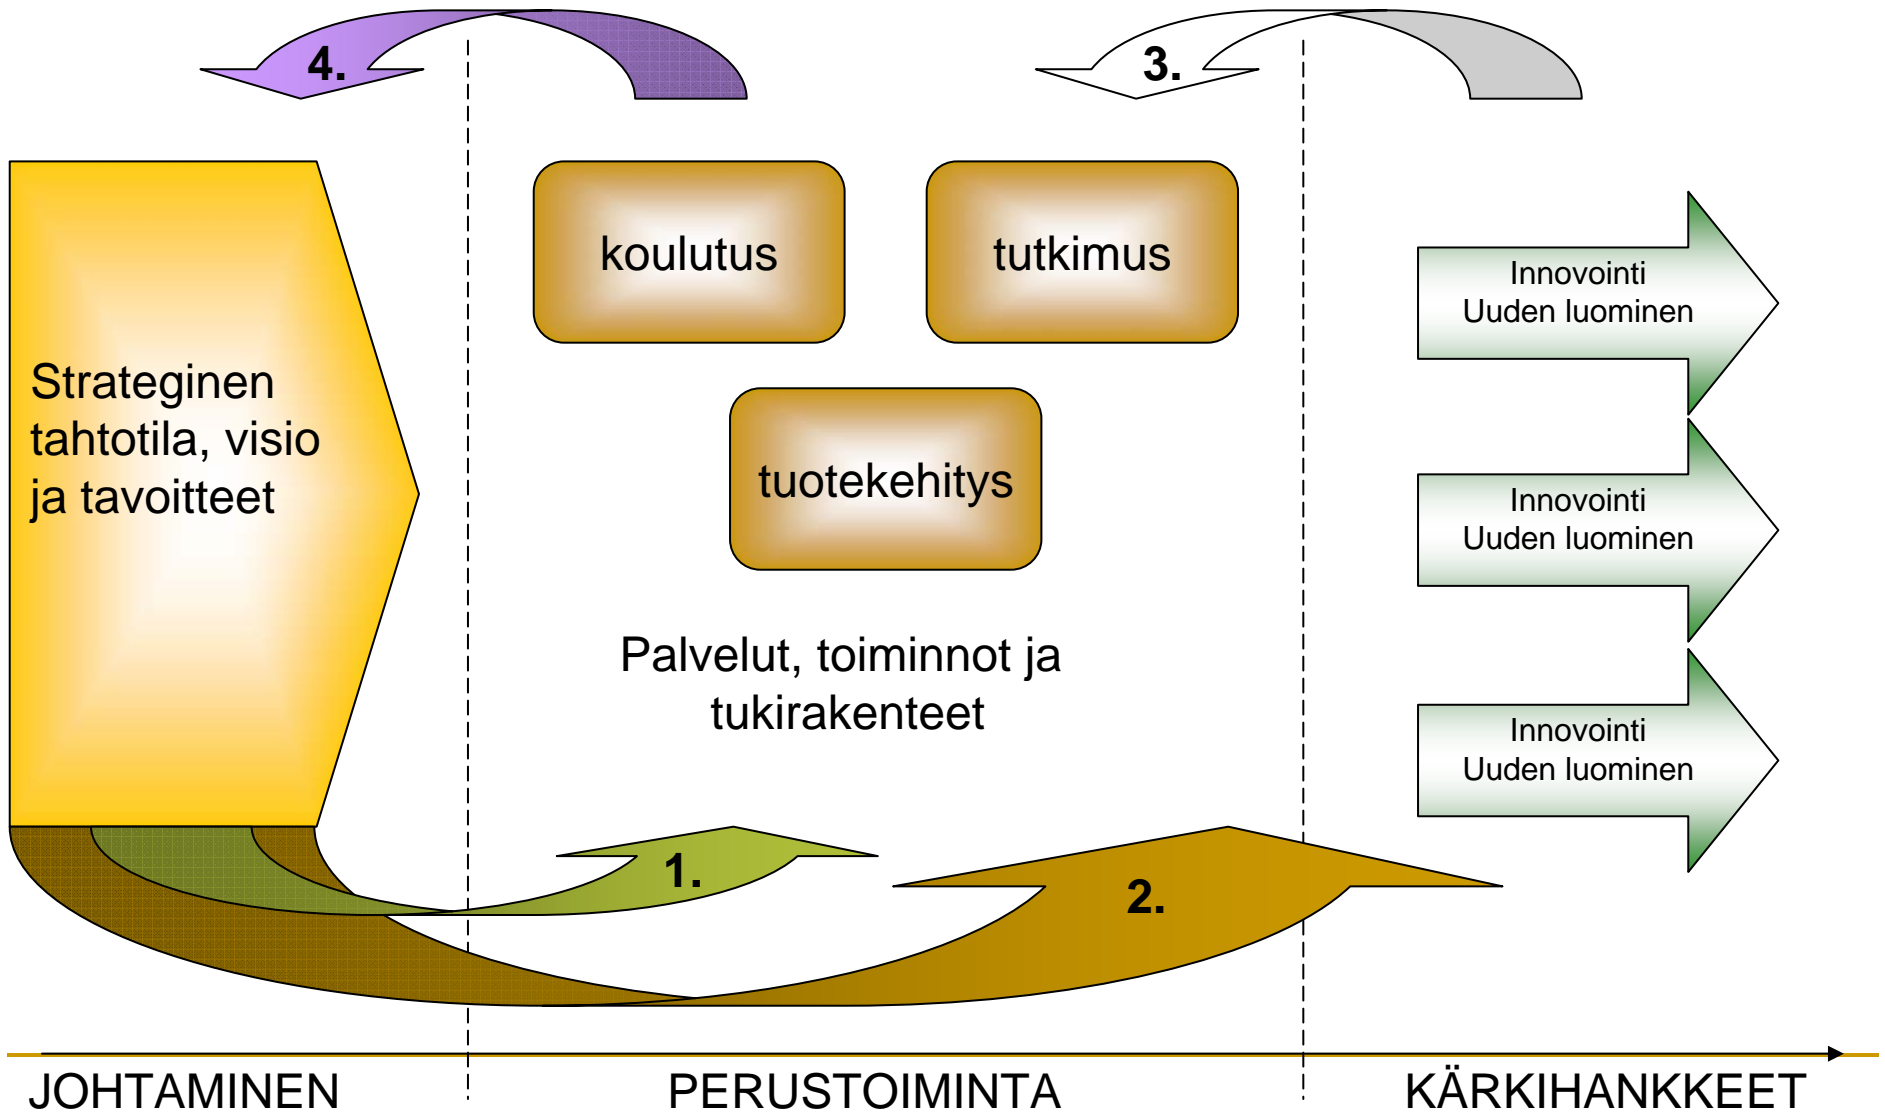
4.

3.

Strateginen tahtotila, visio ja tavoitteet

koulutus

tutkimus

tuotekehitys

Palvelut, toiminnot ja tukirakenteet

Innovointi
Uuden luominen

Innovointi
Uuden luominen

Innovointi
Uuden luominen

1.

2.

JOHTAMINEN

PERUSTOIMINTA

KÄRKIHANKKEET